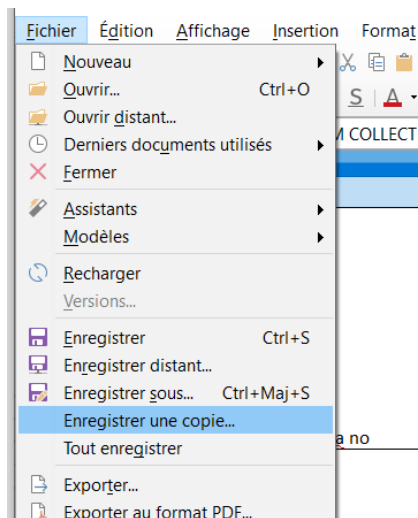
Fichier Édition Affichage Insertion Format

Nouveau
Ouvrir... Ctrl+O
Ouvrir distant...
Derniers documents utilisés
Fermer
Assistants
Modèles
Recharger
Versions...
Enregistrer Ctrl+S
Enregistrer distant...
Enregistrer sous... Ctrl+Maj+S
Enregistrer une copie...
Tout enregistrer
Exporter...
Exporter au format PDF...

S A
M COLLECT
a no